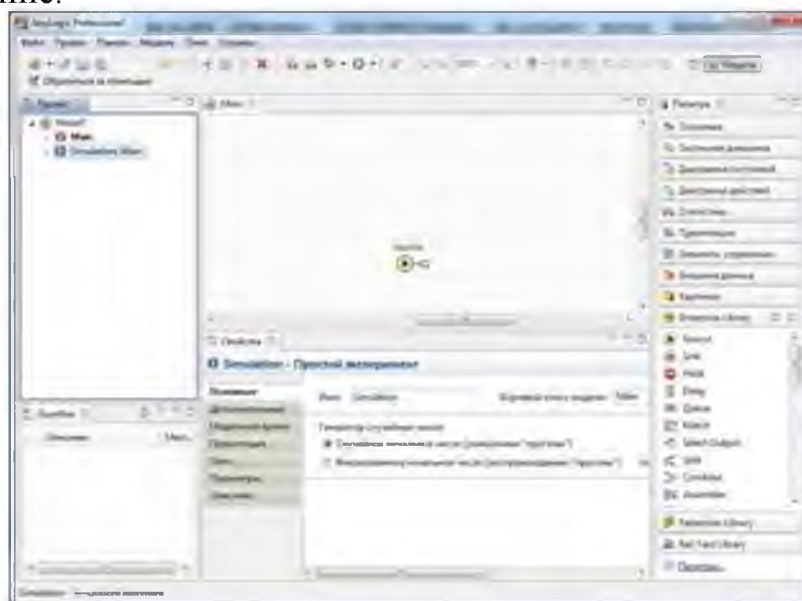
AnyLogic Professional

Simulation - Простой эксперимент

Генератор случайных чисел
Случайное начальное число (уникальные "прогоны")
Фиксированное начальное число (воспроизводимые "прогоны")

Палитра

Enterprise Library

Source
Sink
Hold
Delay
Queue
Match
Select Output
Split
Combine
Assembler

Pedestrian Library
Rail Yard Library